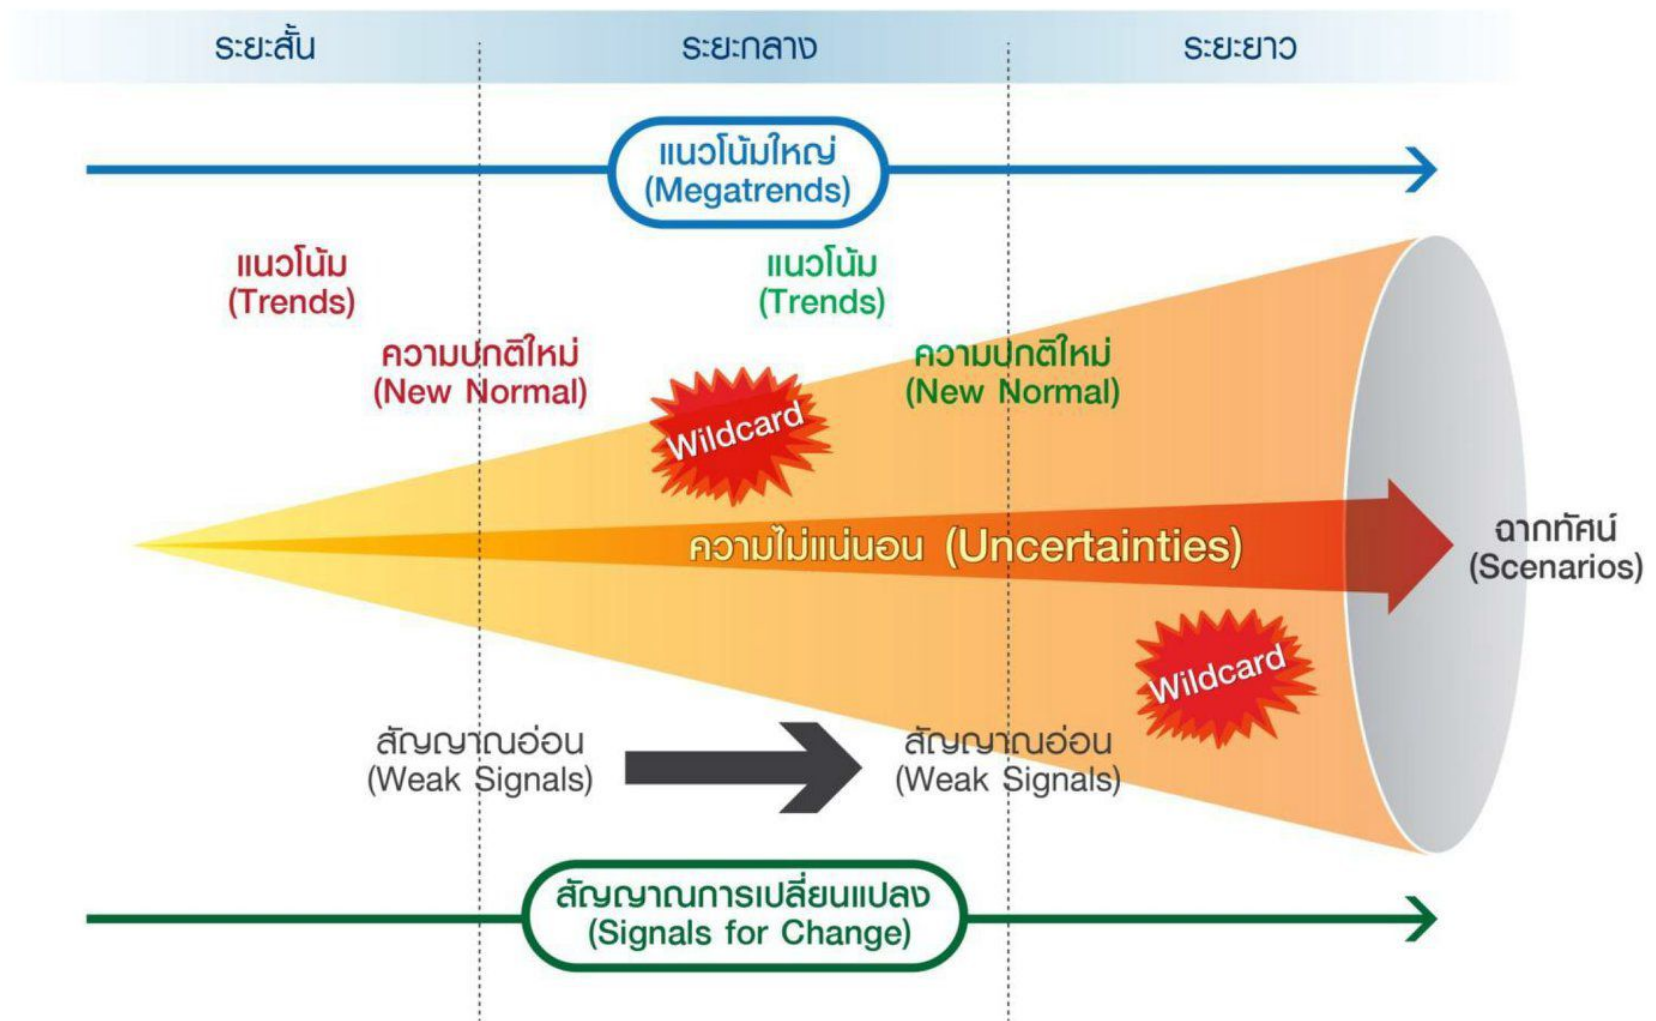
ระยะสั้น

ระยะกลาง

ระยะยาว

แนวโน้มใหญ่
(Megatrends)

แนวโน้ม
(Trends)

แนวโน้ม
(Trends)

ความปกติใหม่
(New Normal)

Wildcard

ความปกติใหม่
(New Normal)

ความไม่แน่นอน (Uncertainties)

ฉากทัศน์
(Scenarios)

Wildcard

สัญญาณอ่อน
(Weak Signals)

สัญญาณอ่อน
(Weak Signals)

สัญญาณการเปลี่ยนแปลง
(Signals for Change)